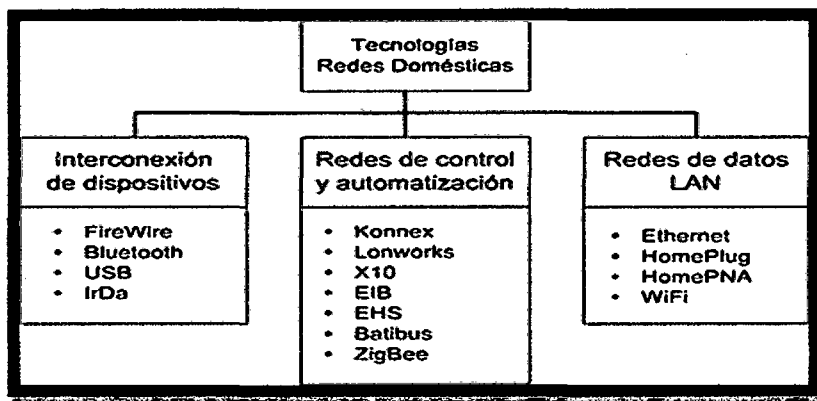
Tecnologías
Redes Domésticas

Interconexión de dispositivos

- FireWire
- Bluetooth
- USB
- IrDa

Redes de control y automatización

- Konnex
- Lonworks
- X10
- EIB
- EHS
- Batibus
- ZigBee

Redes de datos LAN

- Ethernet
- HomePlug
- HomePNA
- WiFi